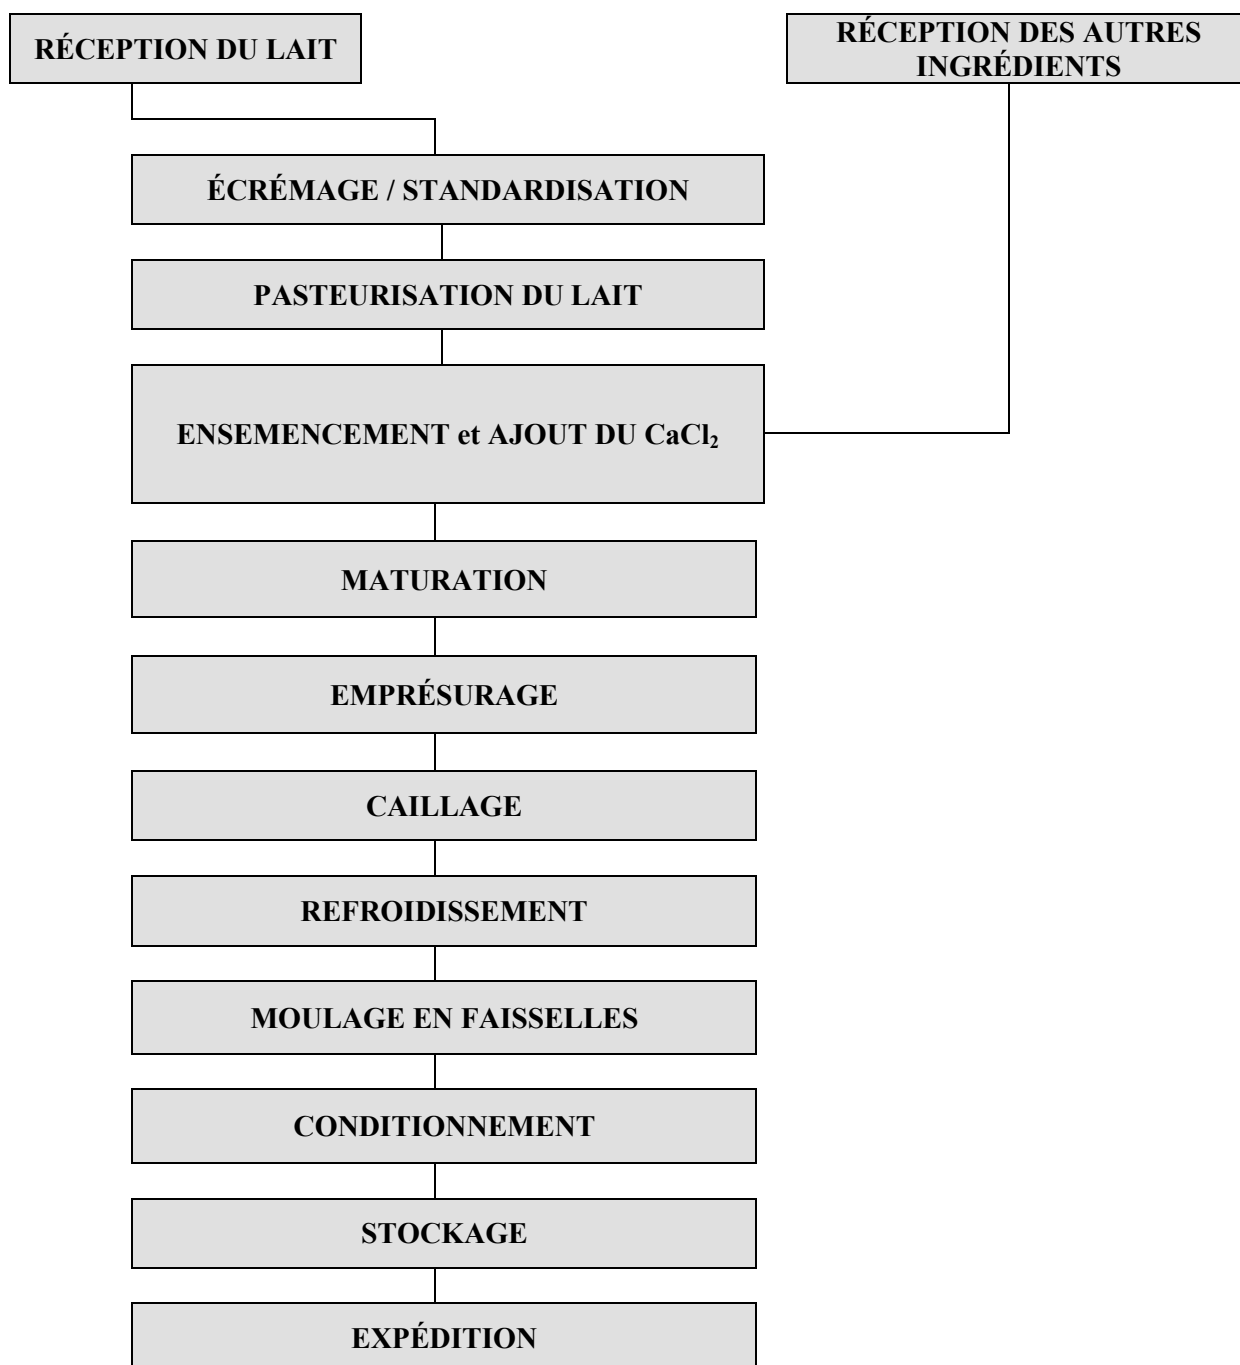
RÉCEPTION DU LAIT

RÉCEPTION DES AUTRES INGRÉDIENTS

ÉCRÉMAGE / STANDARDISATION

PASTEURISATION DU LAIT

ENSEMENCEMENT et AJOUT DU $CaCl_2$

MATURATION

EMPRÉSURAGE

CAILLAGE

REFROIDISSEMENT

MOULAGE EN FAISSELLES

CONDITIONNEMENT

STOCKAGE

EXPÉDITION